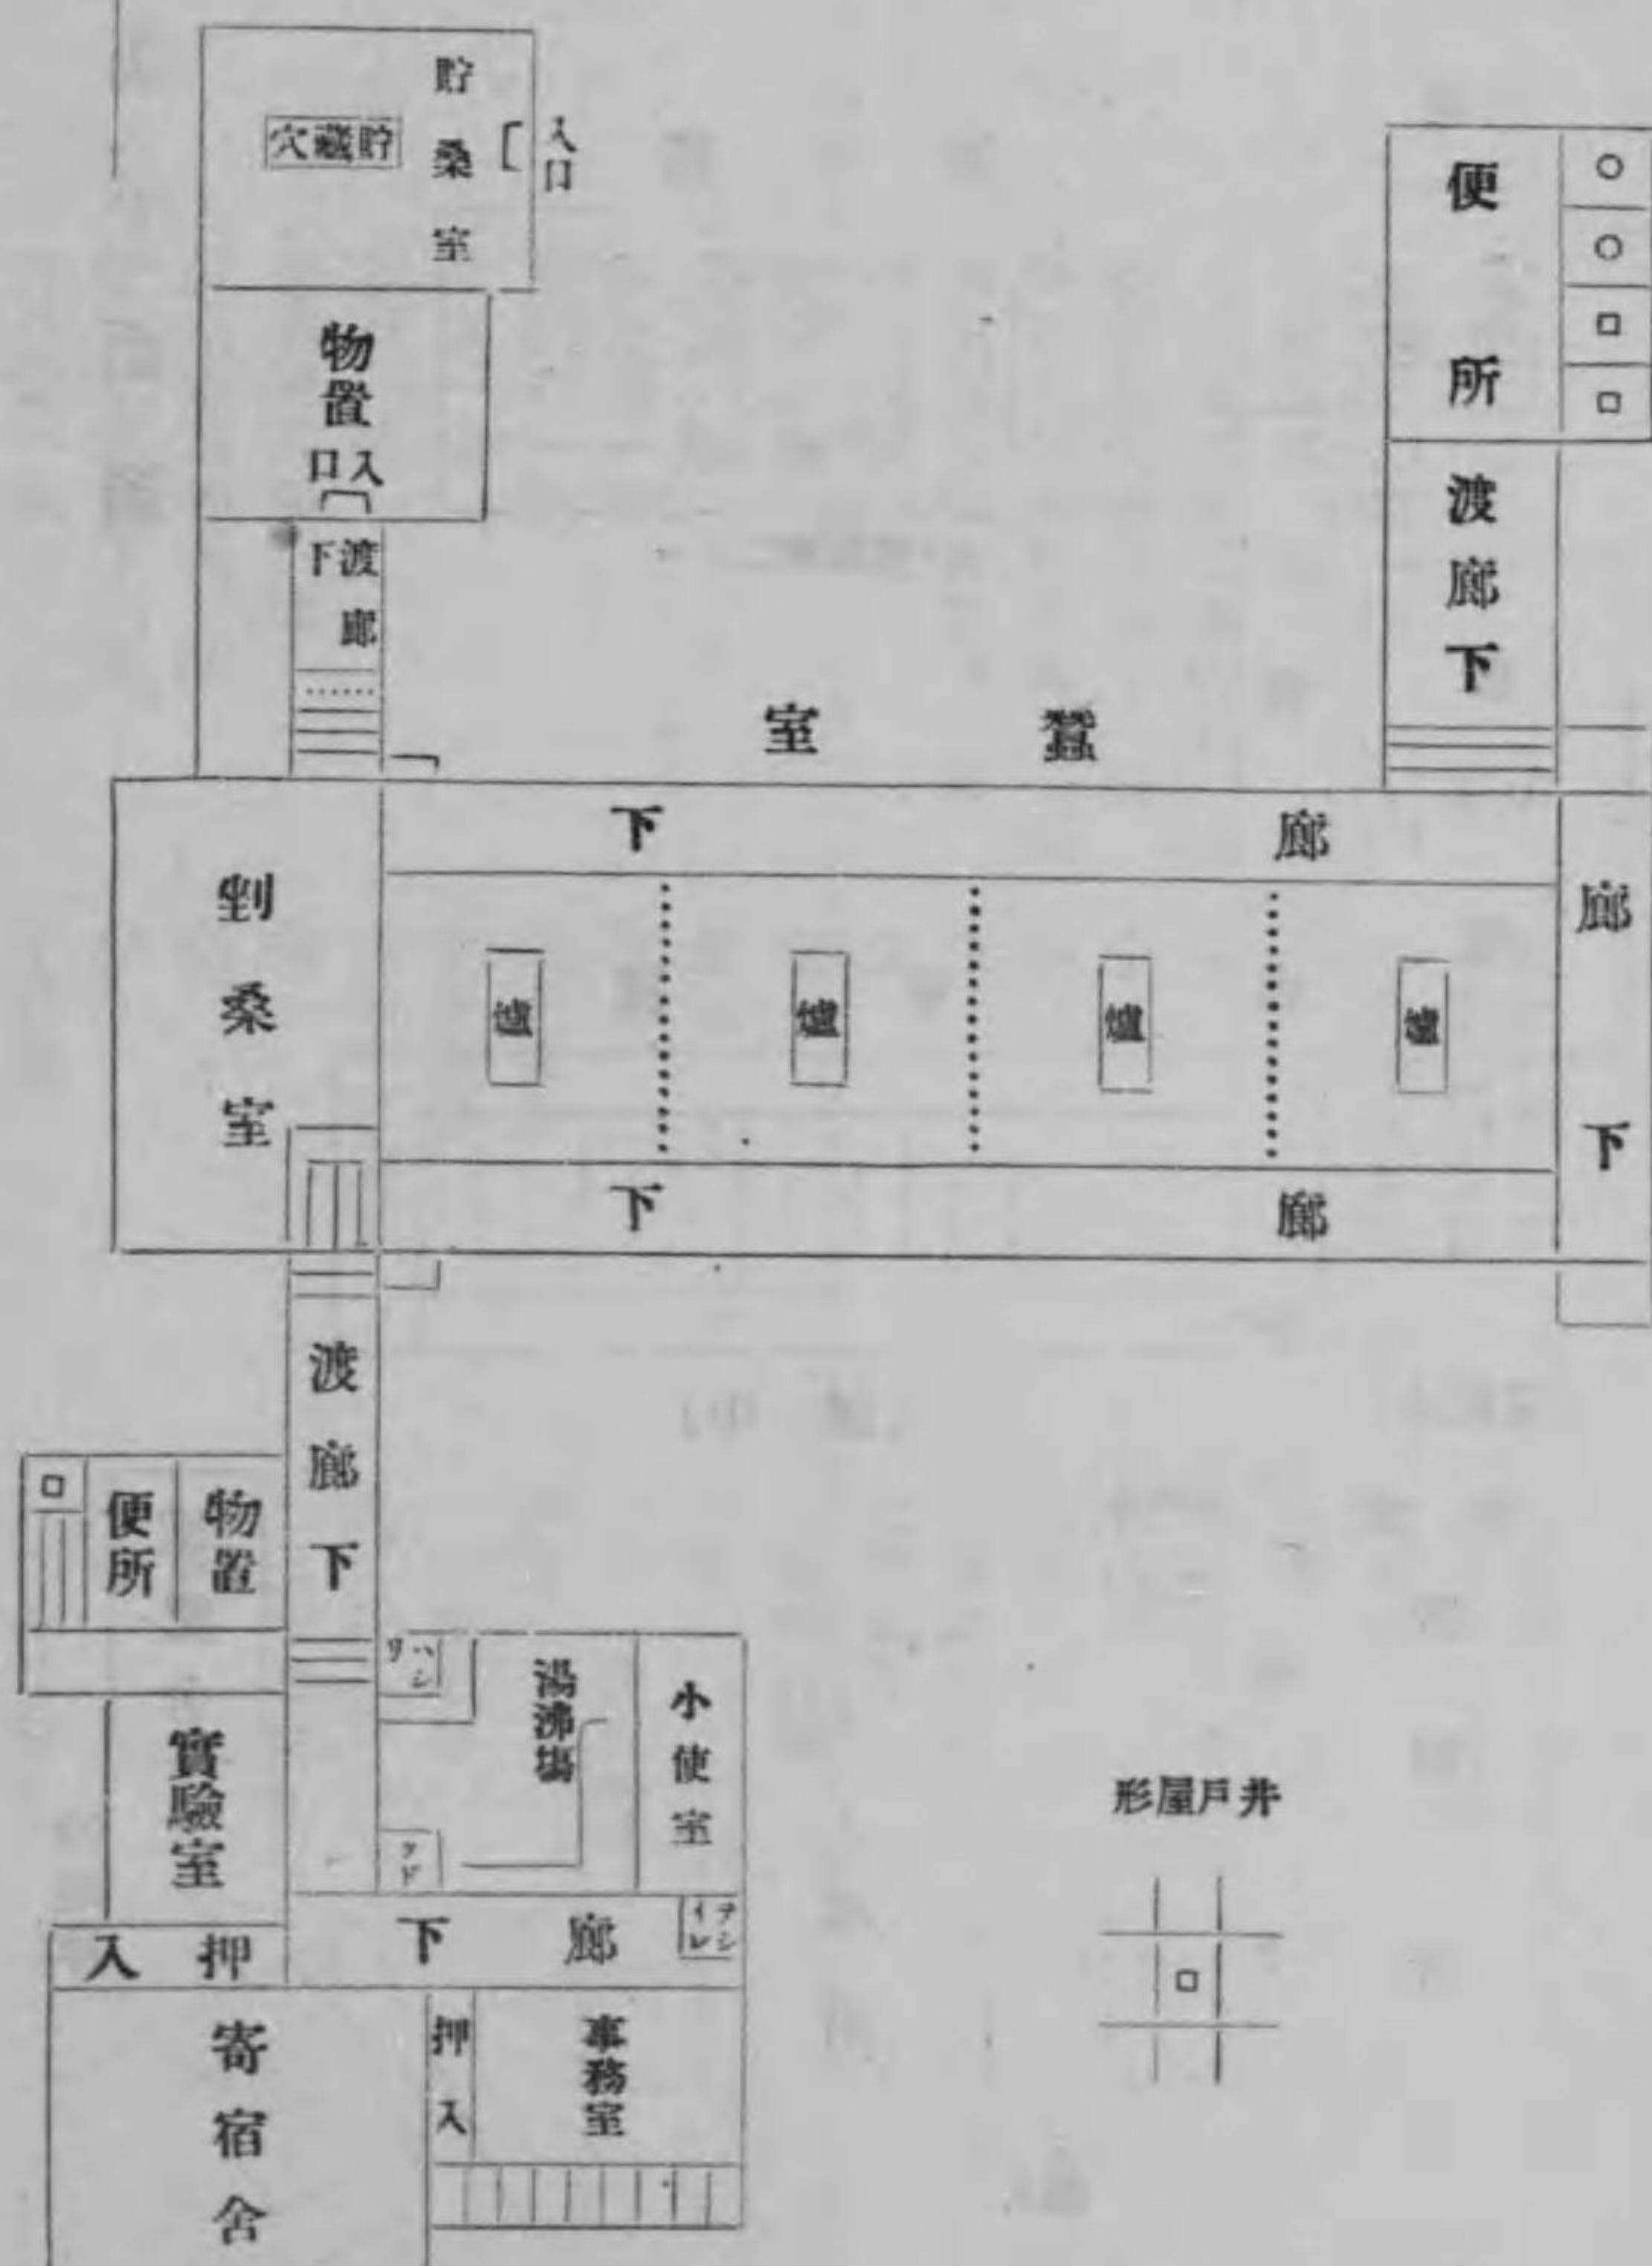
貯桑室

穴藏貯

入口

物置

入口

渡廊下

便所

渡廊下

蠶室

廊下

剉桑室

爐

爐

爐

爐

廊下

廊下

渡廊下

便所

物置

流シ

湯沸場

小使室

實驗室

戸ダナ

押入

廊下

流シ
イレ

寄宿舍

押入

事務室

井戸屋形